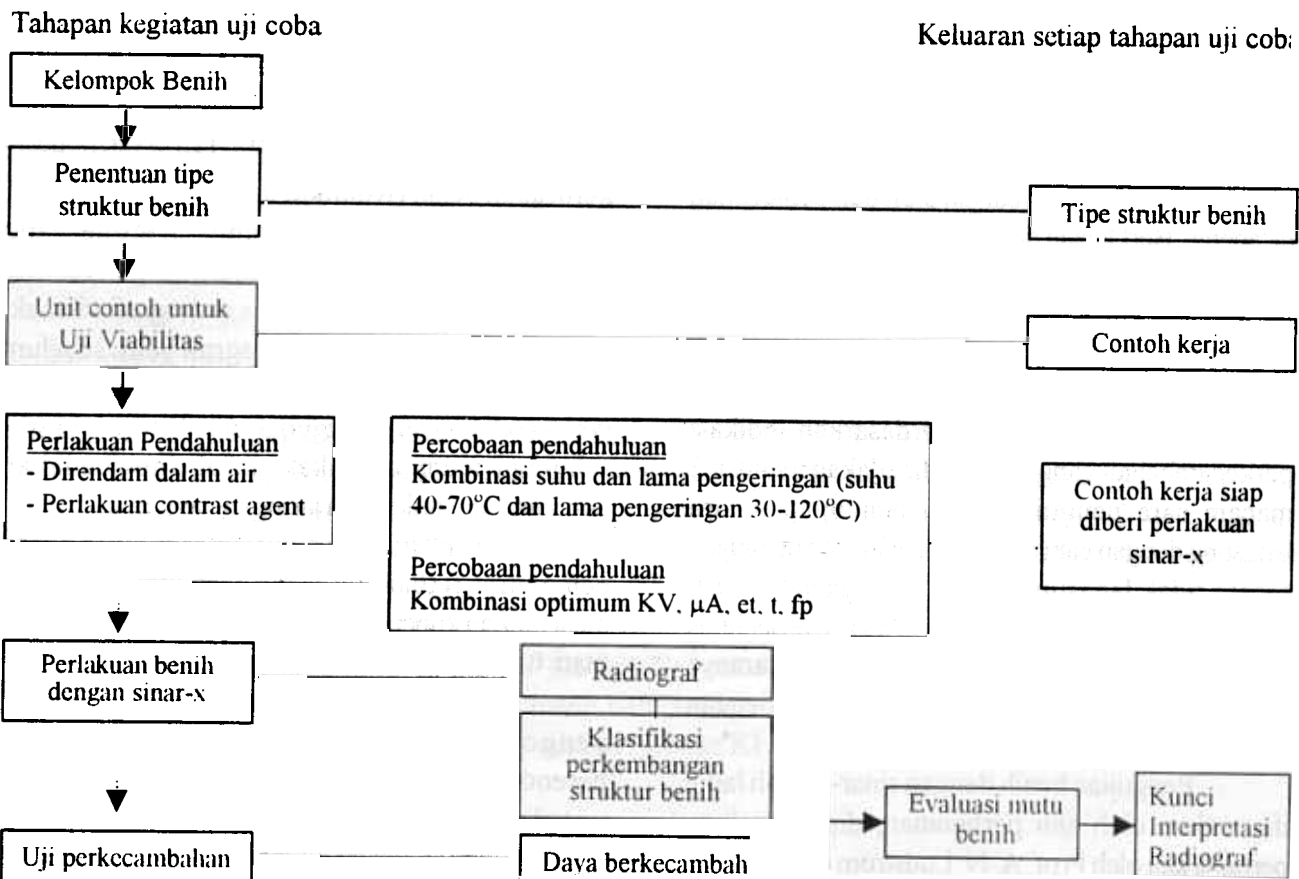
Tahapan kegiatan uji coba

Keluaran setiap tahapan uji coba

Kelompok Benih

Penentuan tipe struktur benih

Tipe struktur benih

Unit contoh untuk Uji Viabilitas

Contoh kerja

Perlakuan Pendahuluan
- Direndam dalam air
- Perlakuan contrast agent

Percobaan pendahuluan
Kombinasi suhu dan lama pengeringan (suhu 40-70°C dan lama pengeringan 30-120°C)

Percobaan pendahuluan
Kombinasi optimum KV, μA, et, t, fp

Contoh kerja siap diberi perlakuan sinar-x

Perlakuan benih dengan sinar-x

Radiograf

Klasifikasi perkembangan struktur benih

Evaluasi mutu benih

Kunci Interpretasi Radiograf

Uji perkecambahan

Daya berkecambah